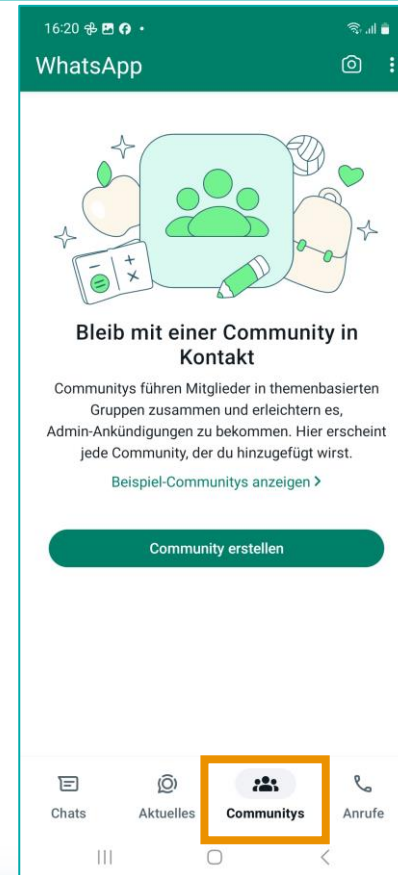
16:20

WhatsApp

Bleib mit einer Community in Kontakt

Communitys führen Mitglieder in themenbasierten Gruppen zusammen und erleichtern es, Admin-Ankündigungen zu bekommen. Hier erscheint jede Community, der du hinzugefügt wirst.

Beispiel-Communitys anzeigen >

Community erstellen

Chats Aktuelles Communitys Anrufe